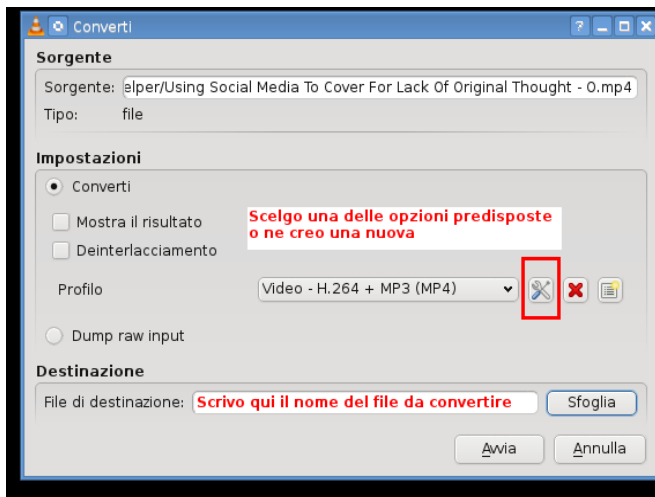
Converti

Sorgente

Sorgente: elper/Using Social Media To Cover For Lack Of Original Thought - O.mp4

Tipo: file

Impostazioni

Converti

Mostra il risultato

Deinterlacciamento

Scelgo una delle opzioni predisposte o ne creo una nuova

Profilo

Video - H.264 + MP3 (MP4)

Dump raw input

Destinazione

File di destinazione: Scrivo qui il nome del file da convertire

Sfoglia

Avvia

Annulla